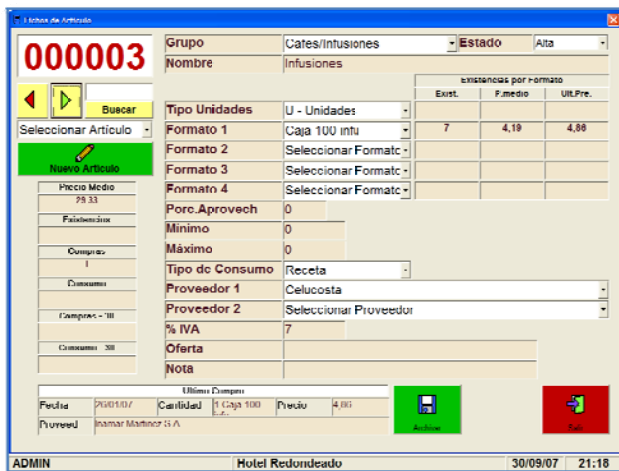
Fichas de Artículo

000003

Buscar

Seleccionar Artículo

Nuevo Artículo

Precio Medio
29,33

Existencias

Compras
1

Consumo

Compras - 30

Consumo - 30

Grupo | Cafes/Infusiones | Estado | Alta

Nombre | Infusiones

Existencias por Formato

| | | Exist. | P.medio | Ult.Pre. |
|---|---|---|---|---|
| Tipo Unidades | U - Unidades | | | |
| Formato 1 | Caja 100 info | 7 | 4,19 | 4,86 |
| Formato 2 | Seleccionar Formato | | | |
| Formato 3 | Seleccionar Formato | | | |
| Formato 4 | Seleccionar Formato | | | |

Porc.Aprovech | 0

Mínimo | 0

Máximo | 0

Tipo de Consumo | Receta

Proveedor 1 | Celucosta

Proveedor 2 | Seleccionar Proveedor

% IVA | 7

Oferta

Nota

Ultima Compra

| Fecha | 26/01/07 | Cantidad | 1 Caja 100 | Precio | 4,86 |
|---|---|---|---|---|---|
| Proveed | Inamar Martinez S.A | | | | |

Archivar

Salir

ADMIN | Hotel Redondeado | 30/09/07 | 21:18